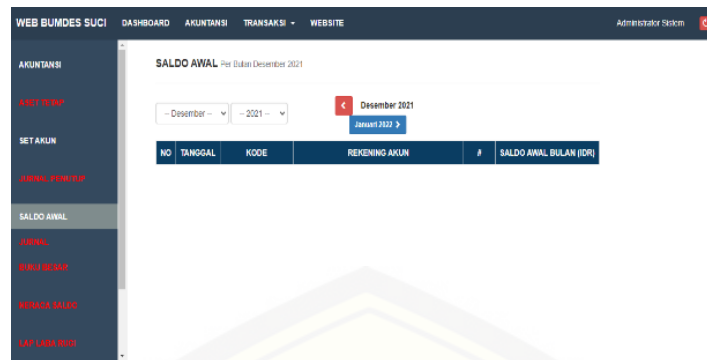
WEB BUMDES SUCI DASHBOARD AKUNTANSI TRANSAKSI ▾ WEBSITE Administrator Sistem

AKUNTANSI

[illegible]

SET AKUN

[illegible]

SALDO AWAL

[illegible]

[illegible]

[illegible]

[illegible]

SALDO AWAL Per Bulan Desember 2021

-- Desember -- -- 2021 --

Desember 2021

Januari 2022

| NO | TANGGAL | KODE | REKENING AKUN | # | SALDO AWAL BULAN (IDR) |
|---|---|---|---|---|---|